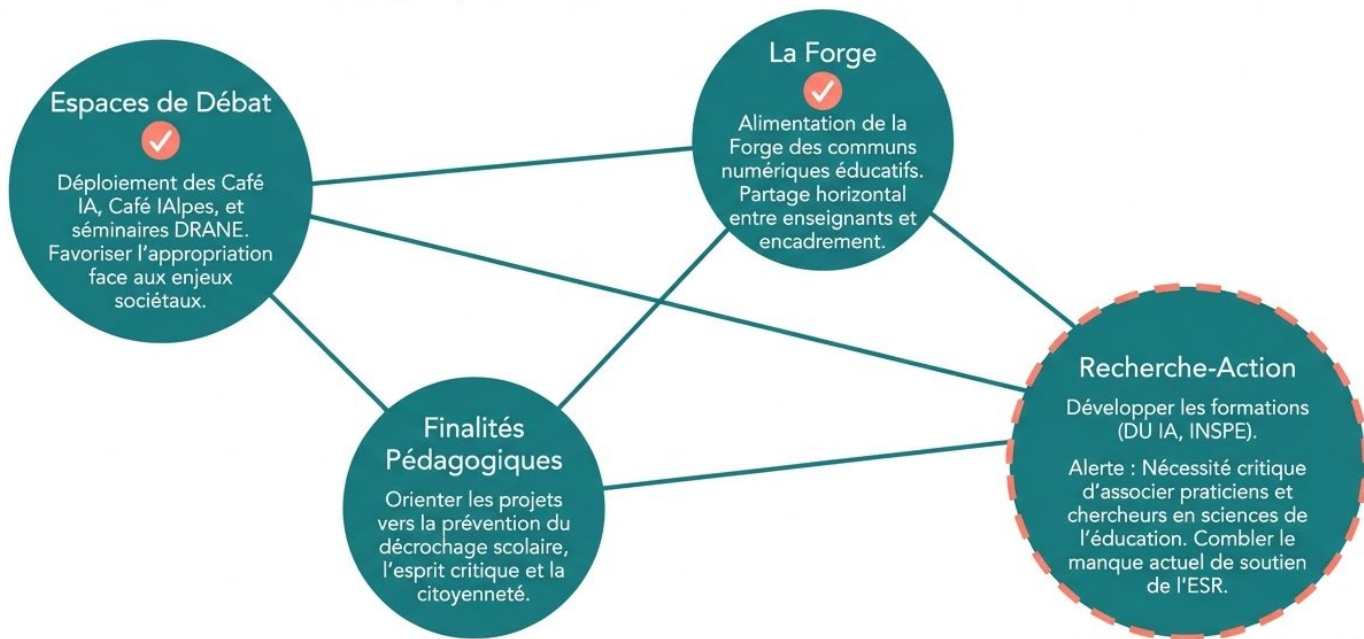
Espaces de Débat

Déploiement des Café IA, Café IAlpes, et séminaires DRANE. Favoriser l'appropriation face aux enjeux sociétaux.

La Forge

Alimentation de la Forge des communs numériques éducatifs. Partage horizontal entre enseignants et encadrement.

Finalités Pédagogiques

Orienter les projets vers la prévention du décrochage scolaire, l'esprit critique et la citoyenneté.

Recherche-Action

Développer les formations (DU IA, INSPE).

Alerte : Nécessité critique d'associer praticiens et chercheurs en sciences de l'éducation. Combler le manque actuel de soutien de l'ESR.